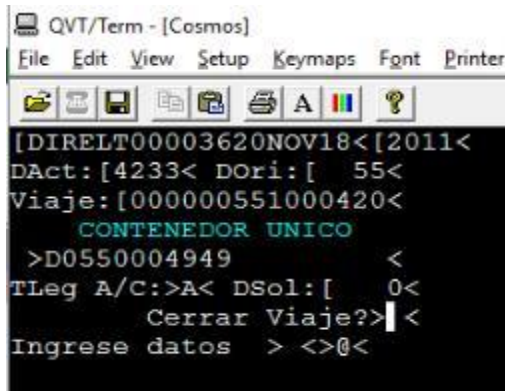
QVT/Term - [Cosmos]
File Edit View Setup Keymaps Font Printer

[DIRELT00003620NOV18<[2011<
DAct:[4233< DOri:[ 55<
Viaje:[000000551000420<
CONTENEDOR UNICO
>D0550004949 <
TLeg A/C:>A< DSol:[ 0<
Cerrar Viaje?> <
Ingrese datos > <>@<